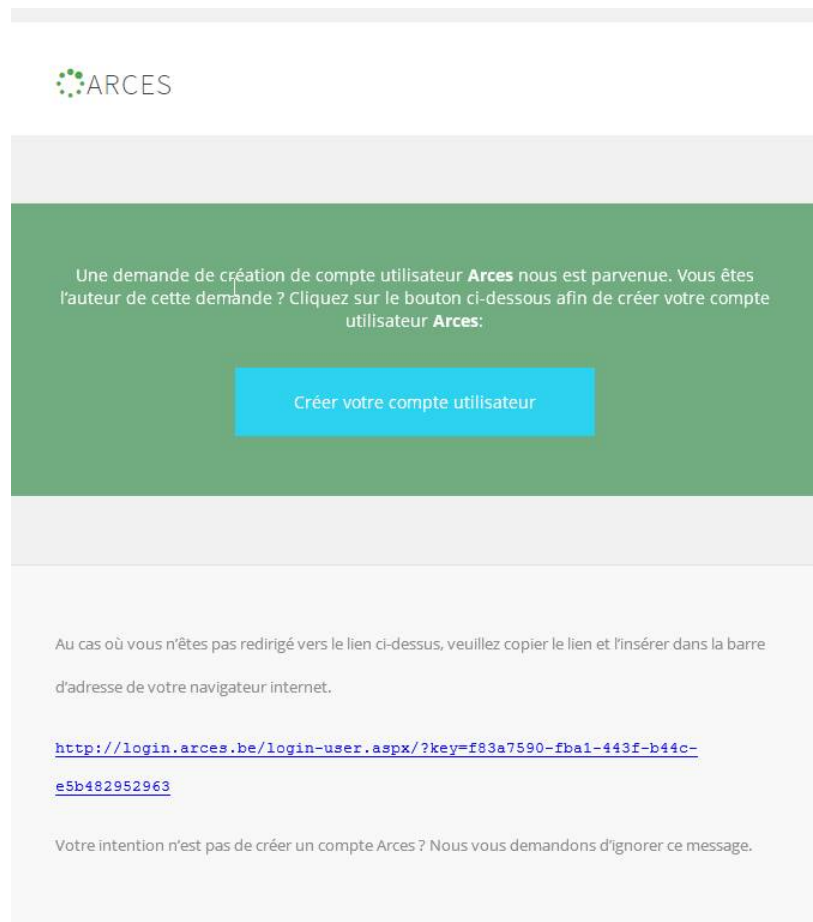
ARCES

Une demande de création de compte utilisateur **Arces** nous est parvenue. Vous êtes l'auteur de cette demande ? Cliquez sur le bouton ci-dessous afin de créer votre compte utilisateur **Arces**:

Créer votre compte utilisateur

Au cas où vous n'êtes pas redirigé vers le lien ci-dessus, veuillez copier le lien et l'insérer dans la barre d'adresse de votre navigateur internet.

http://login.arces.be/login-user.aspx/?key=f83a7590-fba1-443f-b44c-e5b482952963

Votre intention n'est pas de créer un compte Arces ? Nous vous demandons d'ignorer ce message.